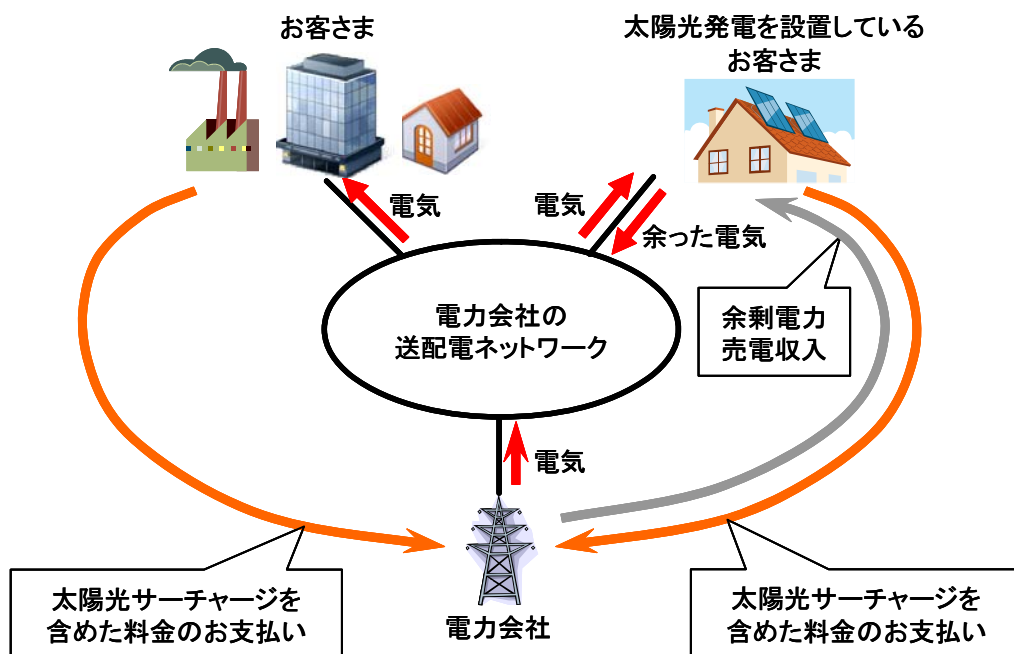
お客さま

太陽光発電を設置している
お客さま

電気

電気

余った電気

電力会社の
送配電ネットワーク

余剰電力
売電収入

電気

太陽光サーチャージを
含めた料金のお支払い

電力会社

太陽光サーチャージを
含めた料金のお支払い